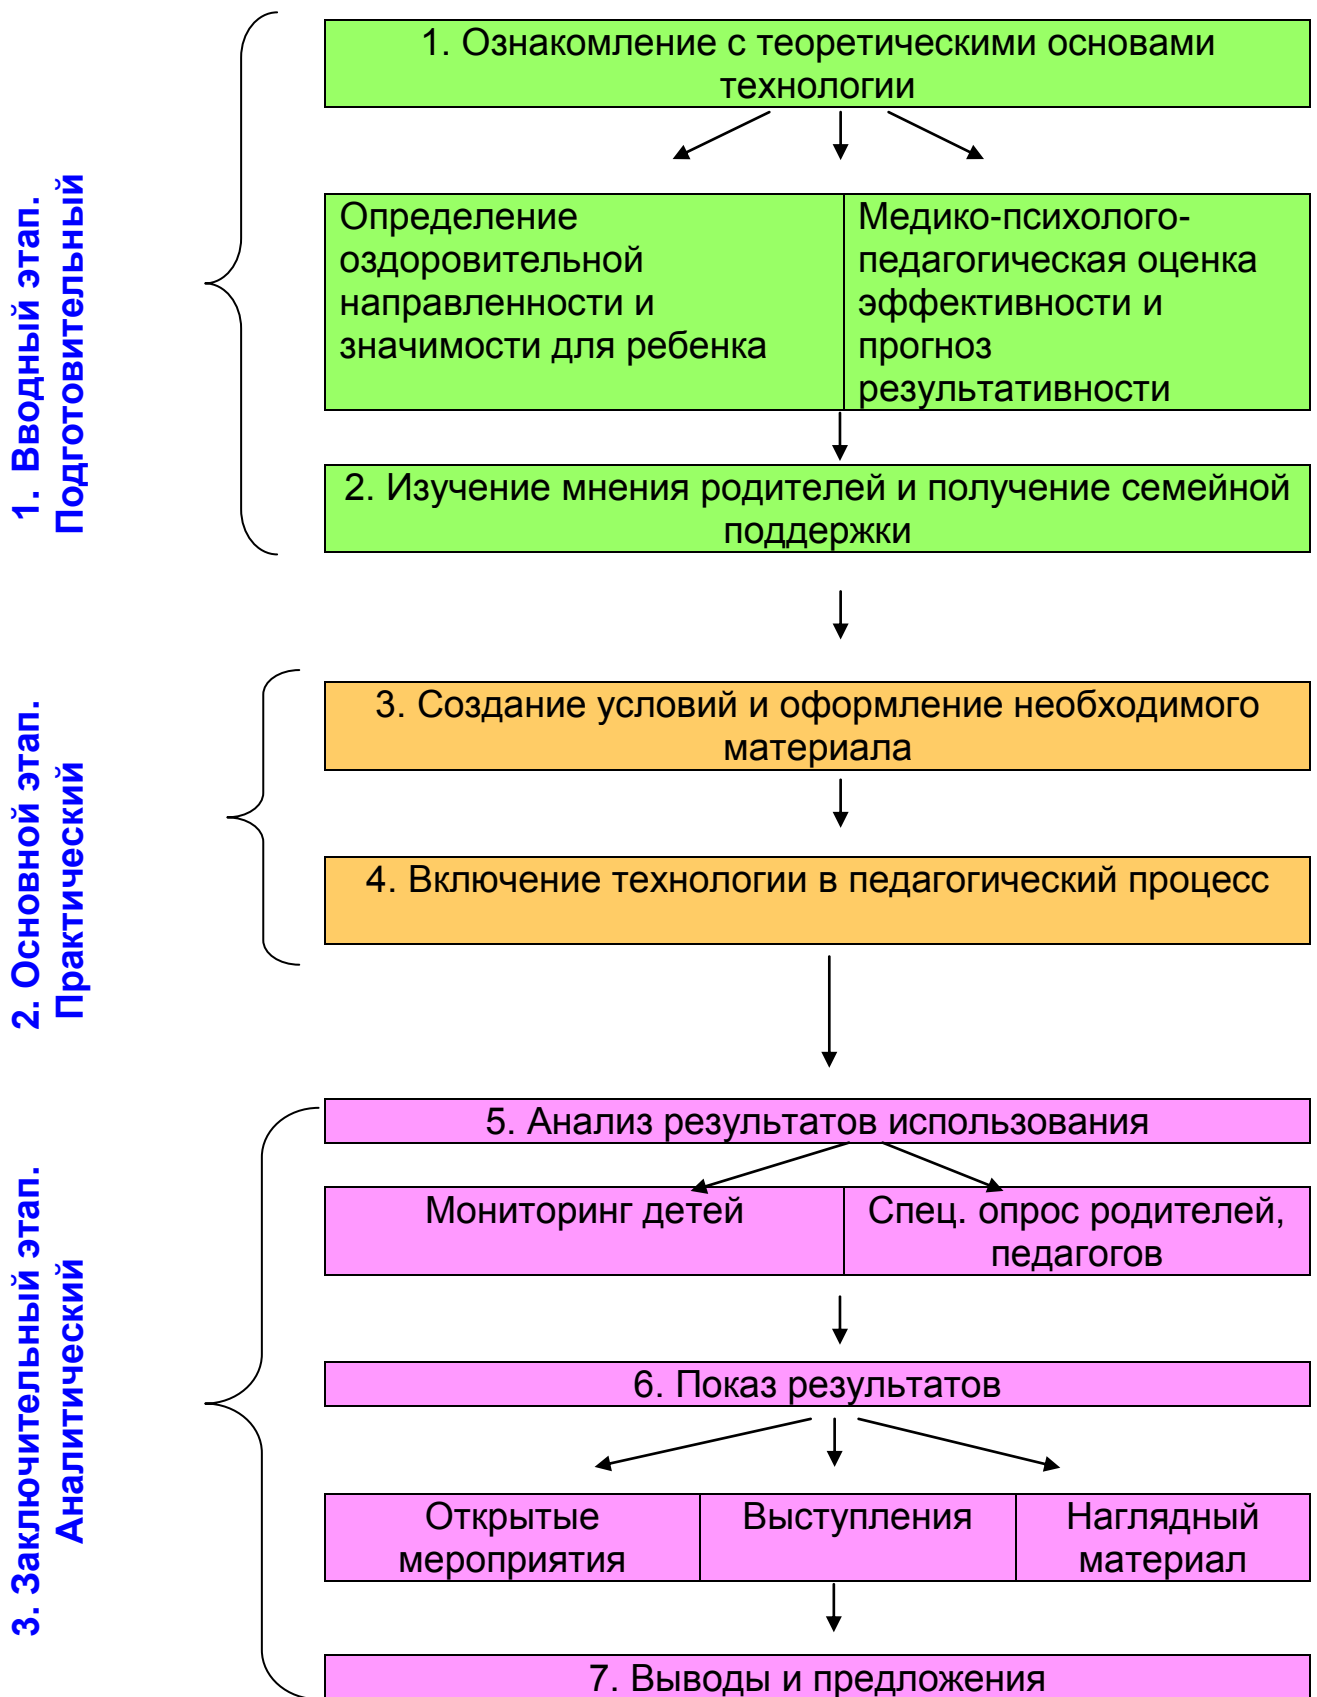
1. Вводный этап.
Подготовительный

1. Ознакомление с теоретическими основами технологии

Определение оздоровительной направленности и значимости для ребенка

Медико-психолого-педагогическая оценка эффективности и прогноз результативности

2. Изучение мнения родителей и получение семейной поддержки

2. Основной этап.
Практический

3. Создание условий и оформление необходимого материала

4. Включение технологии в педагогический процесс

3. Заключительный этап.
Аналитический

5. Анализ результатов использования

Мониторинг детей

Спец. опрос родителей, педагогов

6. Показ результатов

Открытые мероприятия

Выступления

Наглядный материал

7. Выводы и предложения